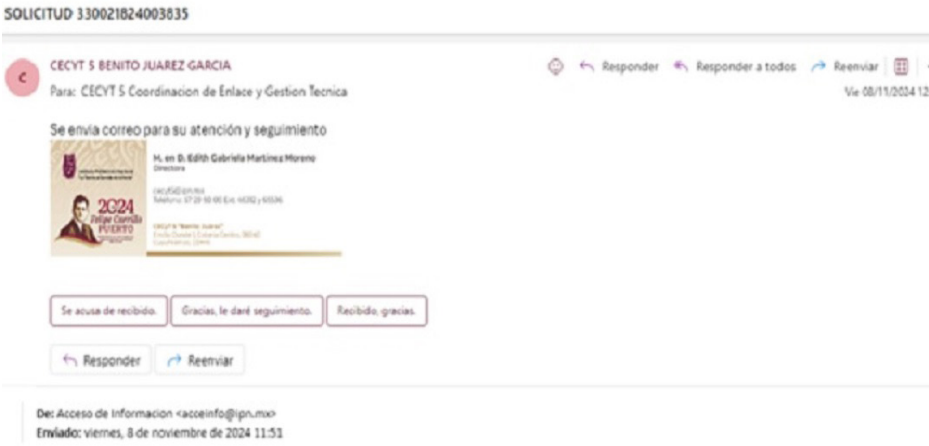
SOLICITUD 330021824003835

C

CECYT 5 BENITO JUAREZ GARCIA

Para: CECYT 5 Coordinacion de Enlace y Gestion Tecnica

Responder  Responder a todos  Reenviar

Vie 08/11/2024 12

Se envia correo para su atención y seguimiento

M. en D. Edith Gabriela Martínez Moreno
Directora

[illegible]
Teléfono: 57 29 60 00 Ext. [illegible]

CECyT 5 "Benito Juárez"
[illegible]

2024 Felipe Carrillo PUERTO

Se acusa de recibido.  Gracias, le daré seguimiento.  Recibido, gracias.

Responder  Reenviar

De: Acceso de Informacion <accinfo@ipn.mx>
Enviado: viernes, 8 de noviembre de 2024 11:51